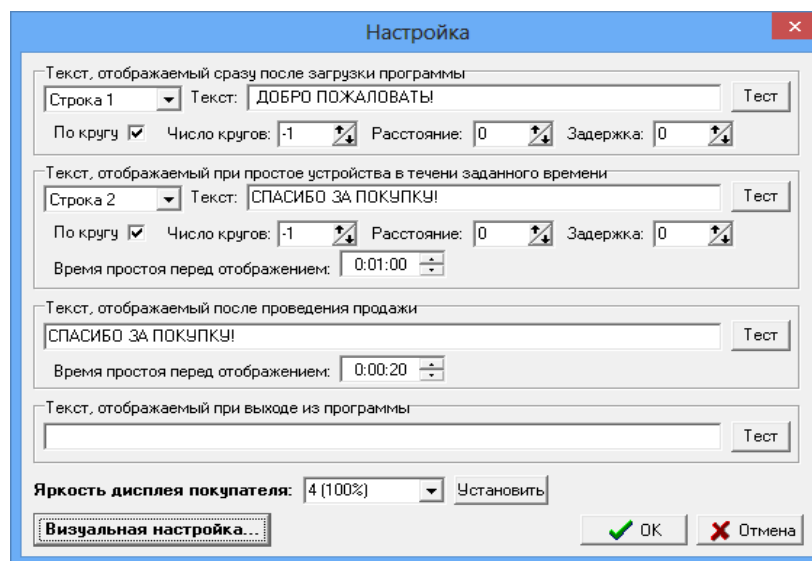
Настройка

Текст, отображаемый сразу после загрузки программы

Строка 1 Текст: ДОБРО ПОЖАЛОВАТЬ! Тест

По кругу ✔ Число кругов: -1 Расстояние: 0 Задержка: 0

Текст, отображаемый при простое устройства в течени заданного времени

Строка 2 Текст: СПАСИБО ЗА ПОКУПКУ! Тест

По кругу ✔ Число кругов: -1 Расстояние: 0 Задержка: 0

Время простоя перед отображением: 0:01:00

Текст, отображаемый после проведения продажи

СПАСИБО ЗА ПОКУПКУ! Тест

Время простоя перед отображением: 0:00:20

Текст, отображаемый при выходе из программы

Тест

Яркость дисплея покупателя: 4 (100%) Установить

Визуальная настройка... OK Отмена